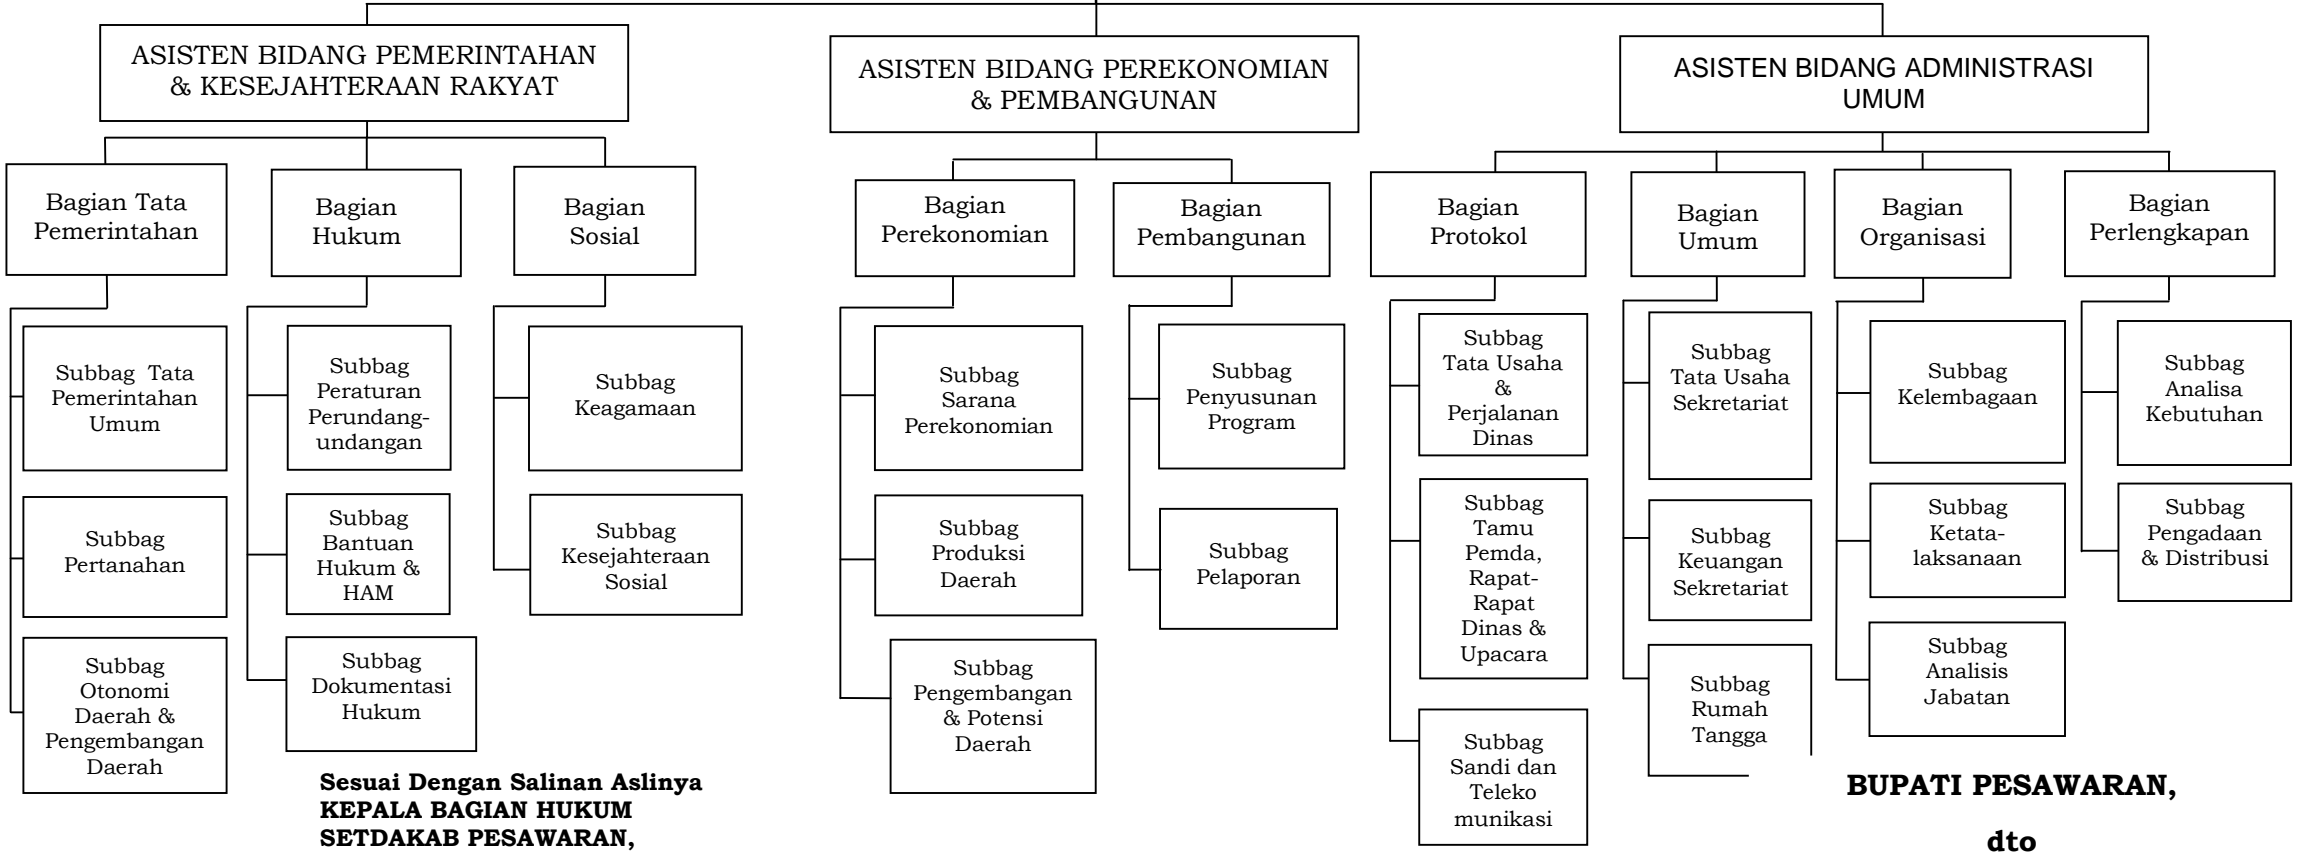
ASISTEN BIDANG PEMERINTAHAN & KESEJAHTERAAN RAKYAT

ASISTEN BIDANG PEREKONOMIAN & PEMBANGUNAN

ASISTEN BIDANG ADMINISTRASI UMUM

Bagian Tata Pemerintahan

Bagian Hukum

Bagian Sosial

Bagian Perekonomian

Bagian Pembangunan

Bagian Protokol

Bagian Umum

Bagian Organisasi

Bagian Perlengkapan

Subbag Tata Pemerintahan Umum

Subbag Pertanahan

Subbag Otonomi Daerah & Pengembangan Daerah

Subbag Peraturan Perundang-undangan

Subbag Bantuan Hukum & HAM

Subbag Dokumentasi Hukum

Subbag Keagamaan

Subbag Kesejahteraan Sosial

Subbag Sarana Perekonomian

Subbag Produksi Daerah

Subbag Pengembangan & Potensi Daerah

Subbag Penyusunan Program

Subbag Pelaporan

Subbag Tata Usaha & Perjalanan Dinas

Subbag Tamu Pemda, Rapat-Rapat Dinas & Upacara

Subbag Sandi dan Teleko munikasi

Subbag Tata Usaha Sekretariat

Subbag Keuangan Sekretariat

Subbag Rumah Tangga

Subbag Kelembagaan

Subbag Ketata-laksanaan

Subbag Analisis Jabatan

Subbag Analisa Kebutuhan

Subbag Pengadaan & Distribusi

Sesuai Dengan Salinan Aslinya
KEPALA BAGIAN HUKUM
SETDAKAB PESAWARAN,

BUPATI PESAWARAN,

dto